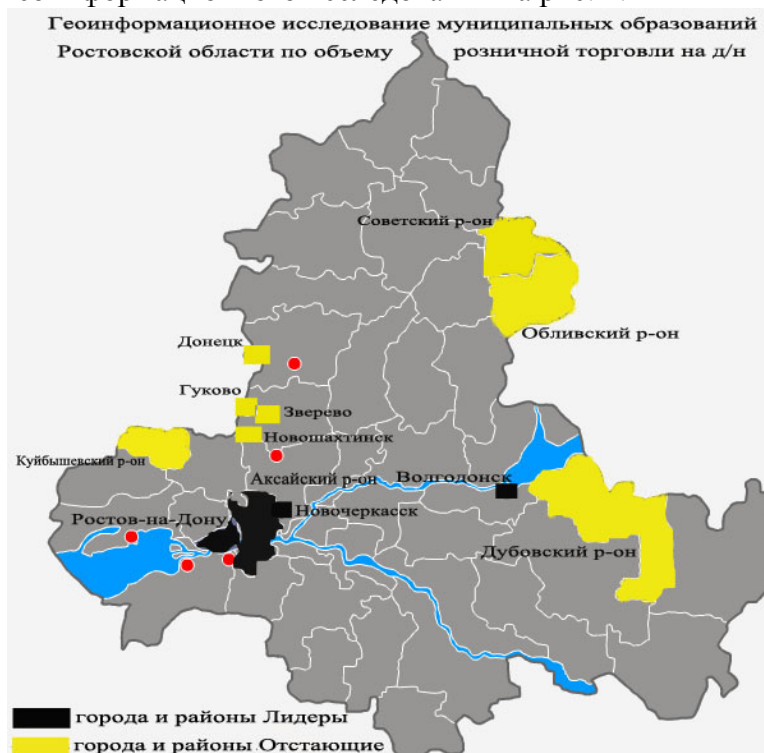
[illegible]

Геоинформационное исследование муниципальных образований Ростовской области по объему розничной торговли на д/н

Советский р-он

Обливский р-он

Донецк

Гуково

Зверево

Новошахтинск

Куйбышевский р-он

Аксайский р-он

Волгодонск

Новочеркасск

Ростов-на-Дону

Дубовский р-он

города и районы Лидеры

города и районы Отстающие